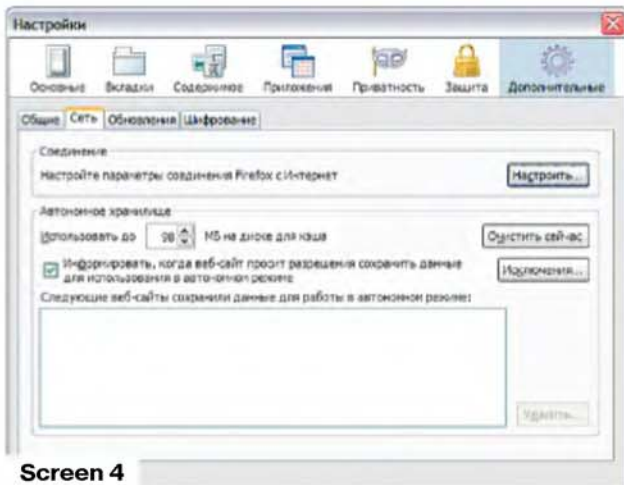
Настройки

Основные Вкладки Содержимое Приложения Приватность Защита Дополнительные

Общие Сеть Обновления Шифрование

Соединение

Настройте параметры соединения Firefox с Интернет

Настроить...

Автономное хранилище

Использовать до 98 МБ на диске для кэша

Очистить сейчас

Информировать, когда веб-сайт просит разрешения сохранить данные для использования в автономном режиме

Исключения...

Следующие веб-сайты сохранили данные для работы в автономном режиме:

Удалить...

Screen 4